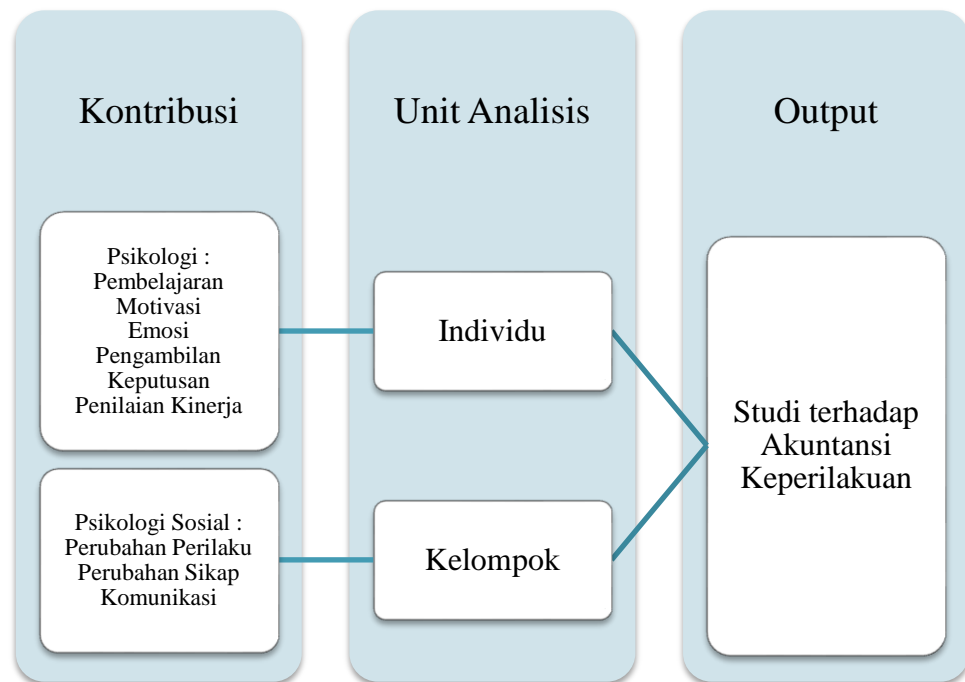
Kontribusi

Unit Analisis

Output

Psikologi :
Pembelajaran
Motivasi
Emosi
Pengambilan Keputusan
Penilaian Kinerja

Individu

Psikologi Sosial :
Perubahan Perilaku
Perubahan Sikap
Komunikasi

Kelompok

Studi terhadap Akuntansi Keperilakuan